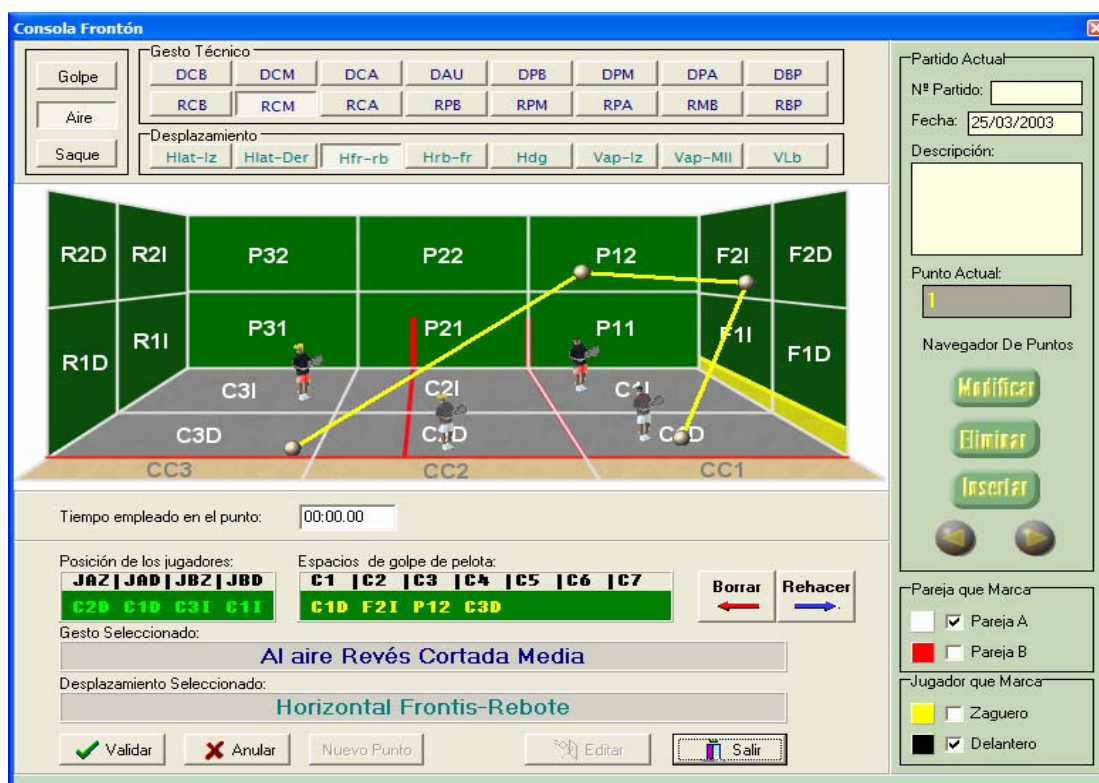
Consola Frontón

Golpe
Aire
Saque

Gesto Técnico
DCB DCM DCA DAU DPB DPM DPA DBP
RCB RCM RCA RPB RPM RPA RMB RBP

Desplazamiento
Hlat-Iz Hlat-Der Hfr-rb Hrb-fr Hdg Vap-Iz Vap-MII VLb

R2D R2I P32 P22 P12 F2I F2D
R1D R1I P31 P21 P11 F1I F1D
C3I C2I C1I
C3D C2D C1D
CC3 CC2 CC1

Tiempo empleado en el punto: 00:00.00

Posición de los jugadores:
JAZ | JAD | JBZ | JBD
C2D C1D C3I C1I

Espacios de golpe de pelota:
C1 | C2 | C3 | C4 | C5 | C6 | C7
C1D F2I P12 C3D

Borrar Rehacer

Gesto Seleccionado:
Al aire Revés Cortada Media

Desplazamiento Seleccionado:
Horizontal Frontis-Rebote

Validar Anular Nuevo Punto Editar Salir

Partido Actual
Nº Partido:
Fecha: 25/03/2003
Descripción:

Punto Actual:
1

Navegador De Puntos
Modificar
Eliminar
Insertar

Pareja que Marca
Pareja A
Pareja B

Jugador que Marca
Zaguero
Delantero